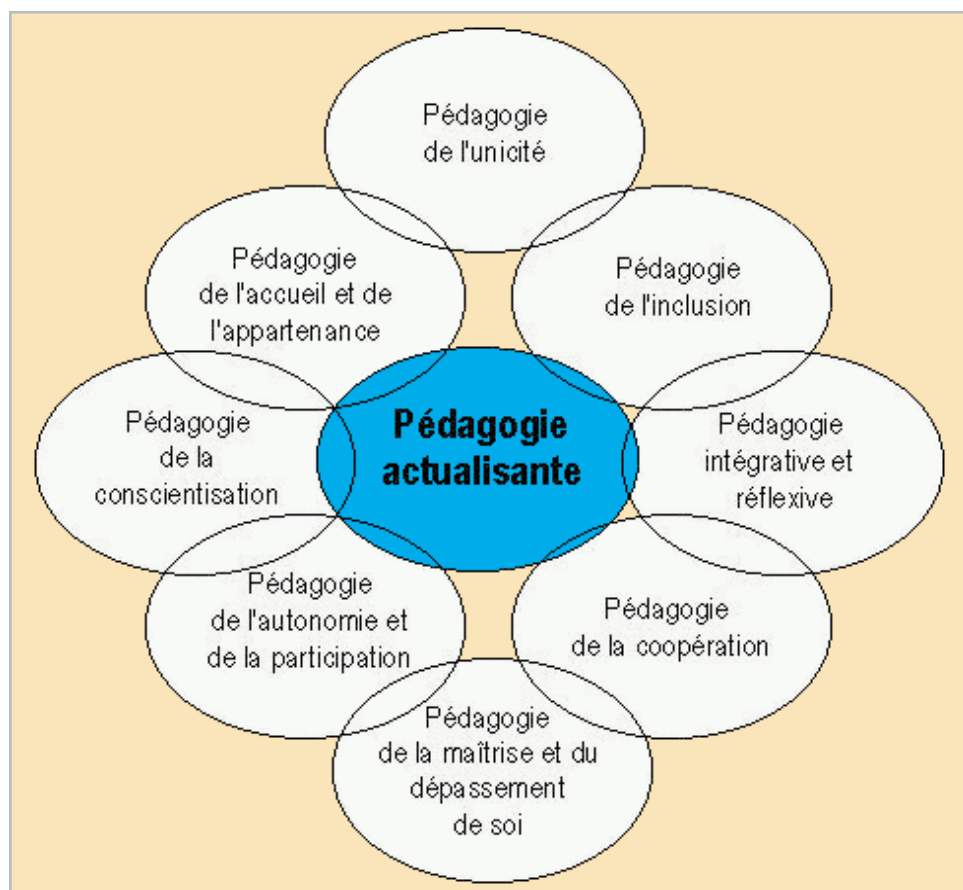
Pédagogie de l'unicité

Pédagogie de l'accueil et de l'appartenance

Pédagogie de l'inclusion

Pédagogie de la conscientisation

Pédagogie actualisante

Pédagogie intégrative et réflexive

Pédagogie de l'autonomie et de la participation

Pédagogie de la coopération

Pédagogie de la maîtrise et du dépassement de soi